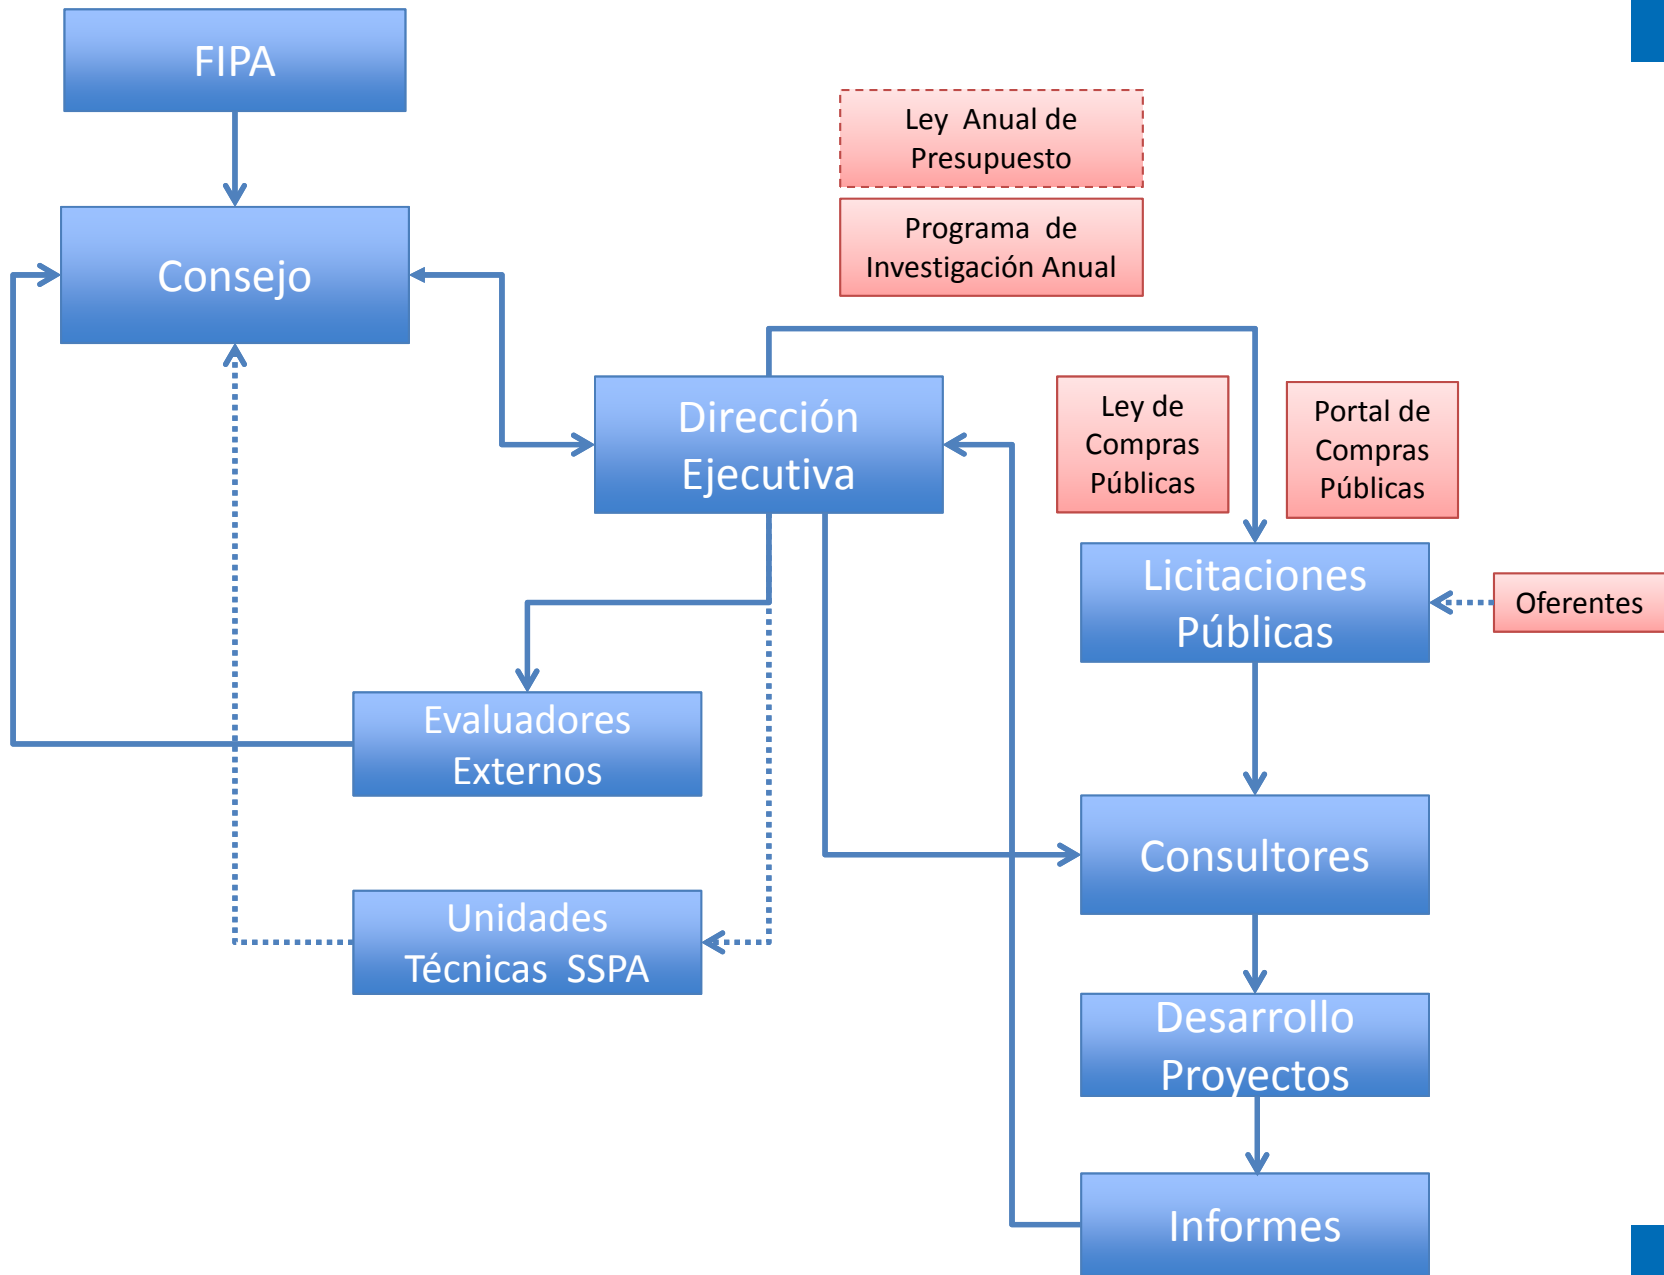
FIPA

Ley Anual de Presupuesto

Programa de Investigación Anual

Consejo

Dirección Ejecutiva

Ley de Compras Públicas

Portal de Compras Públicas

Licitaciones Públicas

Oferentes

Evaluadores Externos

Consultores

Unidades Técnicas SSPA

Desarrollo Proyectos

Informes